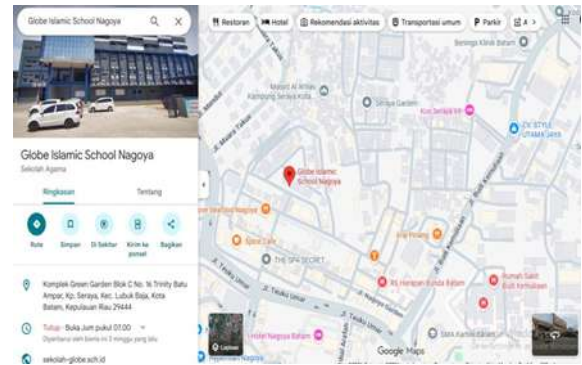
Globe Islamic School Nagoya

Restoran Hotel Rekomendasi aktivitas Transportasi umum Parkir

Globe Islamic School Nagoya
Sekolah Agama

Ringkasan Tentang

Rute Simpan Di Sekitar Kirim ke ponsel Bagikan

Komplek Green Garden Blok C No. 16 Trinity Batu Ampar, Kp. Seraya, Kec. Lubuk Baja, Kota Batam, Kepulauan Riau 29444

Tutup · Buka Jum pukul 07.00

sekolah-globe.sch.id

Globe Islamic School Nagoya

Seraya Garden

THE SPA SECRET

Jl. Teuku Umar

Lapisan

Google Maps